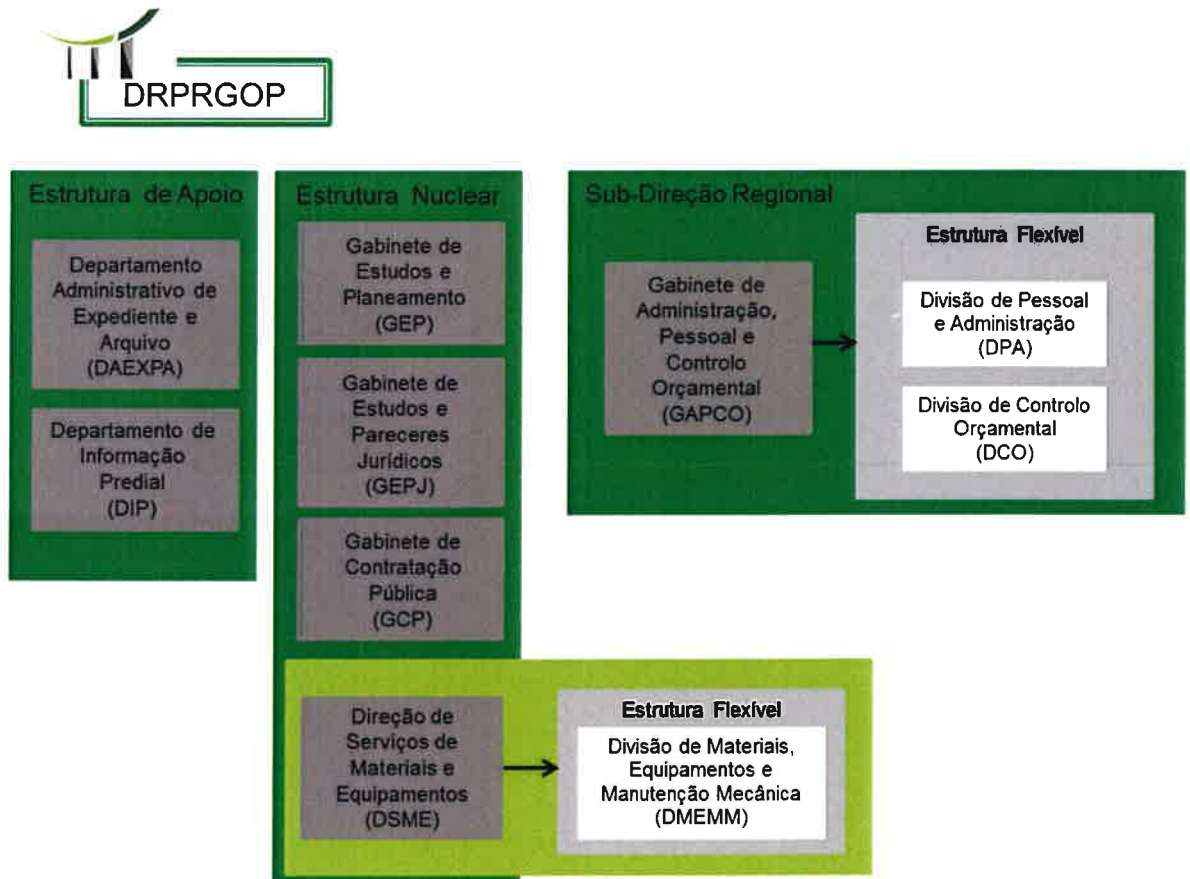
DRPRGOP

Estrutura de Apoio

Departamento Administrativo de Expediente e Arquivo (DAEXPA)

Departamento de Informação Predial (DIP)

Estrutura Nuclear

Gabinete de Estudos e Planeamento (GEP)

Gabinete de Estudos e Pareceres Jurídicos (GEPJ)

Gabinete de Contratação Pública (GCP)

Sub-Direção Regional

Gabinete de Administração, Pessoal e Controlo Orçamental (GAPCO)

Estrutura Flexível

Divisão de Pessoal e Administração (DPA)

Divisão de Controlo Orçamental (DCO)

Direção de Serviços de Materiais e Equipamentos (DSME)

Estrutura Flexível

Divisão de Materiais, Equipamentos e Manutenção Mecânica (DMEMM)